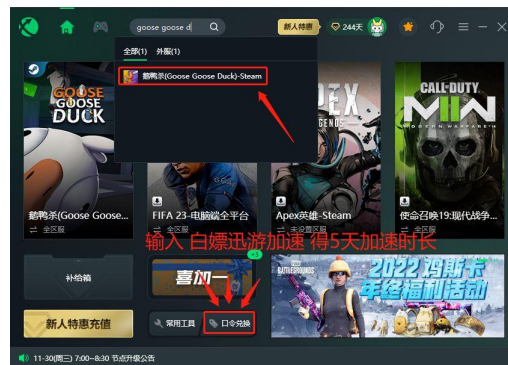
goose goose d

新人特惠

244天

全部(1) 外服(1)

鹅鸭杀(Goose Goose Duck)-Steam

GOOSE GOOSE DUCK

APEX LEGENDS

CALL OF DUTY MWII

鹅鸭杀(Goose Goose...

全区服

FIFA 23-电脑端全平台

全区服

Apex英雄-Steam

未设置区服

使命召唤19:现代战争...

全区服

输入 白嫖迅游加速 得5天加速时长

补给箱

喜加一

+3

BATTLEGROUNDS

2022 鸡斯卡 年终福利活动

新人特惠充值

常用工具

口令兑换

11-30(周三) 7:00~8:30 节点升级公告